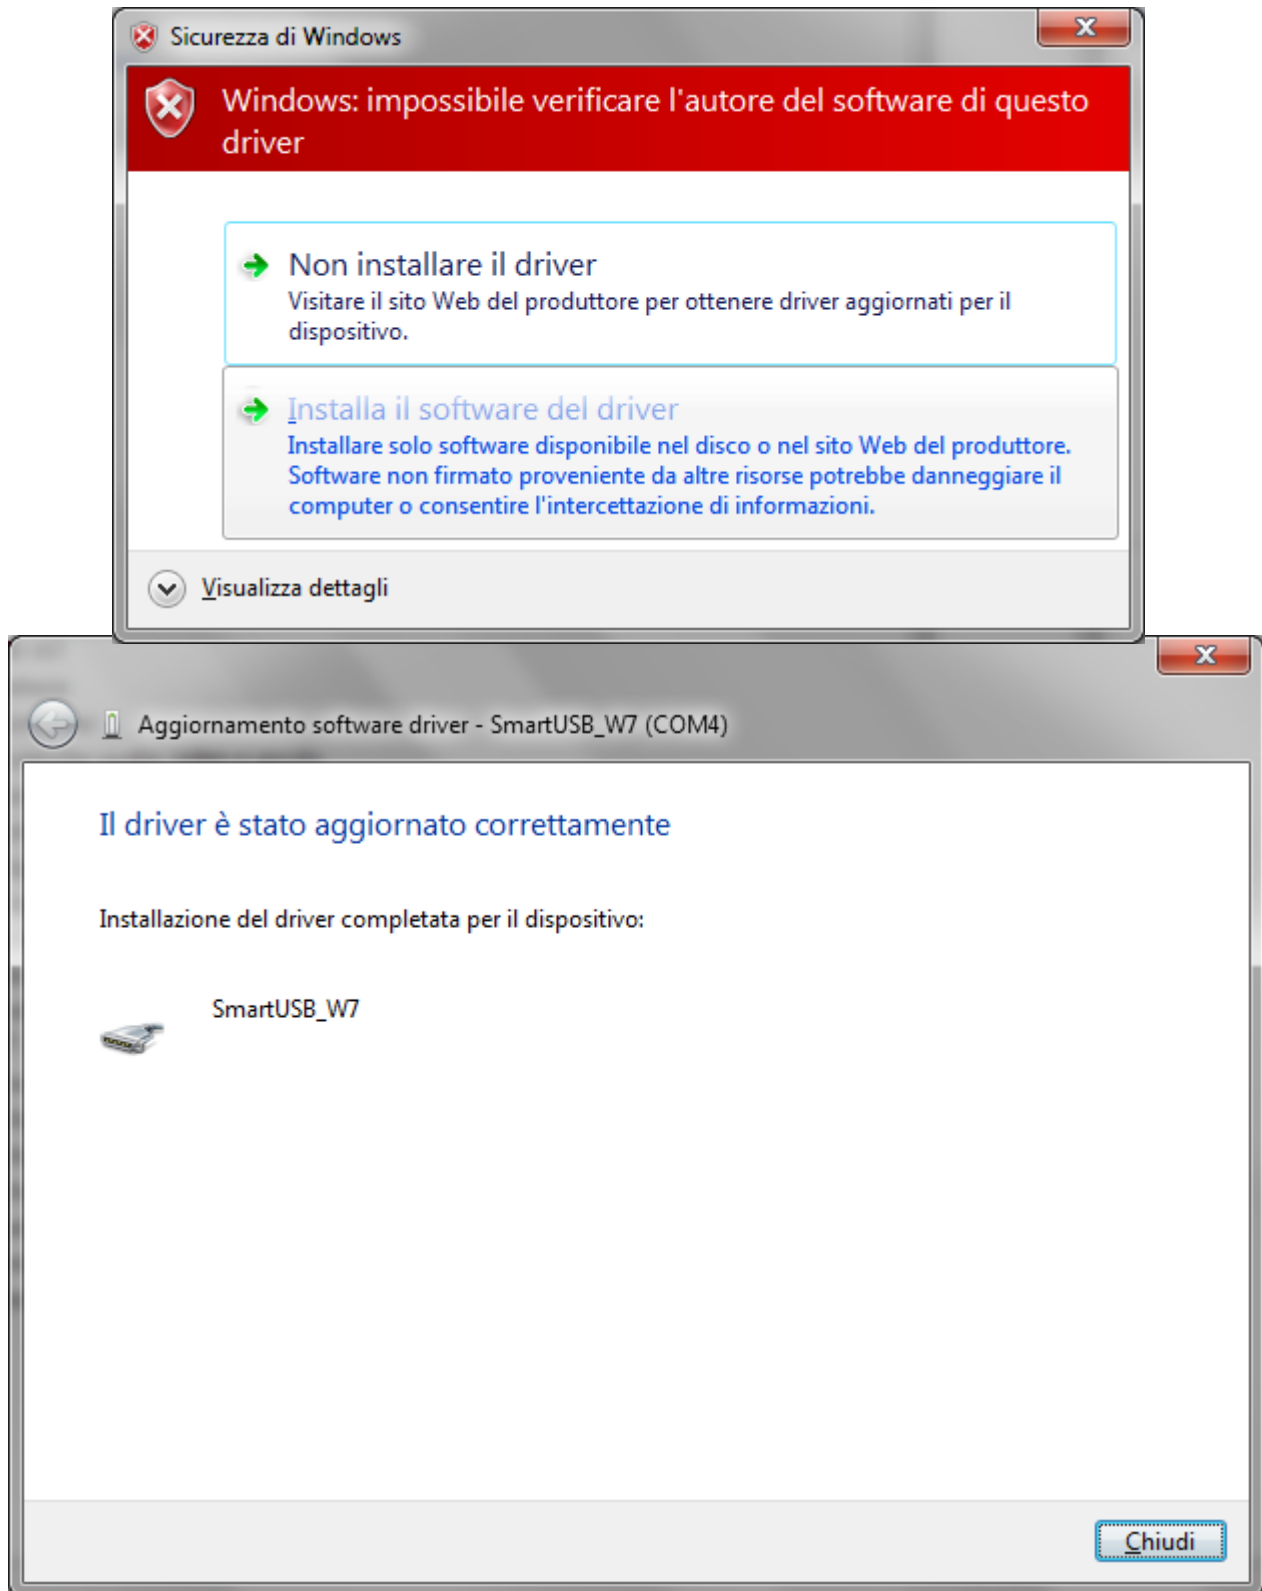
Sicurezza di Windows

Windows: impossibile verificare l'autore del software di questo driver

Non installare il driver
Visitare il sito Web del produttore per ottenere driver aggiornati per il dispositivo.

Installa il software del driver
Installare solo software disponibile nel disco o nel sito Web del produttore. Software non firmato proveniente da altre risorse potrebbe danneggiare il computer o consentire l'intercettazione di informazioni.

Visualizza dettagli

Aggiornamento software driver - SmartUSB_W7 (COM4)

Il driver è stato aggiornato correttamente

Installazione del driver completata per il dispositivo:

SmartUSB_W7

Chiudi